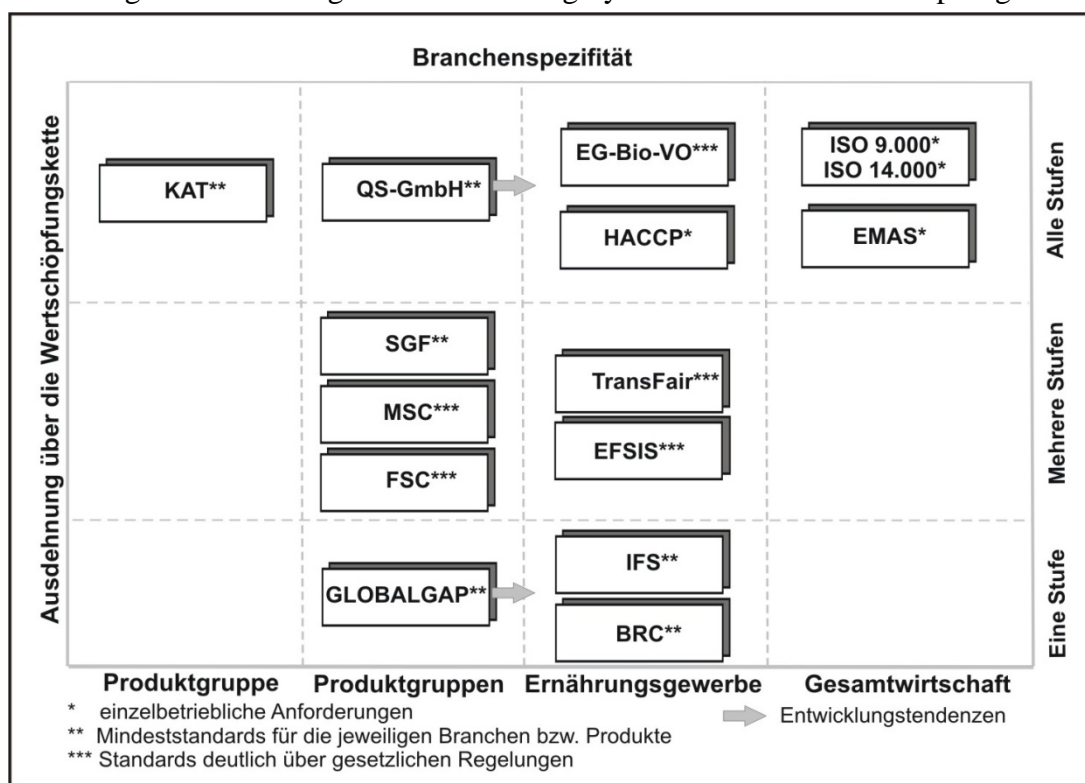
Branchenspezifität

Ausdehnung über die Wertschöpfungskette

KAT**

QS-GmbH**

EG-Bio-VO***

HACCP*

ISO 9.000*
ISO 14.000*

EMAS*

Alle Stufen

SGF**

MSC***

FSC***

TransFair***

EFSIS***

Mehrere Stufen

GLOBALGAP**

IFS**

BRC**

Eine Stufe

Produktgruppe | Produktgruppen | Ernährungsgewerbe | Gesamtwirtschaft

* einzelbetriebliche Anforderungen
** Mindeststandards für die jeweiligen Branchen bzw. Produkte
*** Standards deutlich über gesetzlichen Regelungen

Entwicklungstendenzen